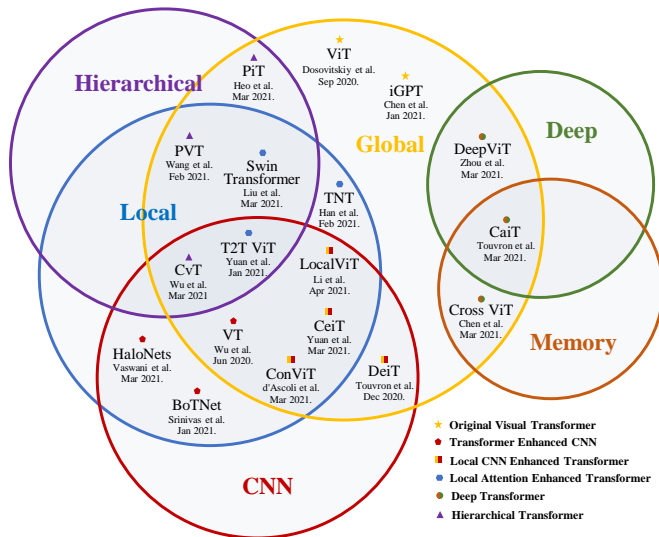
Hierarchical

PiT
Heo et al.
Mar 2021.

ViT
Dosovitskiy et al.
Sep 2020.

iGPT
Chen et al.
Jan 2021.

Global

Deep

PVT
Wang et al.
Feb 2021.

Swin Transformer
Liu et al.
Mar 2021.

DeepViT
Zhou et al.
Mar 2021.

Local

TNT
Han et al.
Feb 2021.

CaiT
Touvron et al.
Mar 2021.

T2T ViT
Yuan et al.
Jan 2021

CvT
Wu et al.
Mar 2021

LocalViT
Li et al.
Apr 2021.

Cross ViT
Chen et al.
Mar 2021.

Memory

VT
Wu et al.
Jun 2020.

CeiT
Yuan et al.
Mar 2021.

HaloNets
Vaswani et al.
Mar 2021.

ConViT
d'Ascoli et al.
Mar 2021.

DeiT
Touvron et al.
Dec 2020.

BoTNet
Srinivas et al.
Jan 2021.

CNN

Original Visual Transformer
Transformer Enhanced CNN
Local CNN Enhanced Transformer
Local Attention Enhanced Transformer
Deep Transformer
Hierarchical Transformer